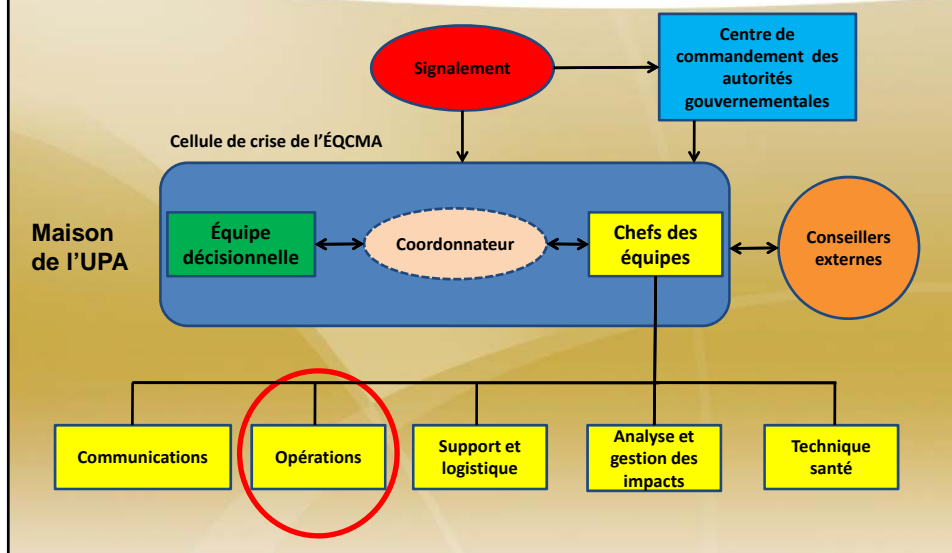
Signalement

Centre de commandement des autorités gouvernementales

Cellule de crise de l'ÉQCMA

Maison de l'UPA

Équipe décisionnelle

Coordonnateur

Chefs des équipes

Conseillers externes

Communications

Opérations

Support et logistique

Analyse et gestion des impacts

Technique santé